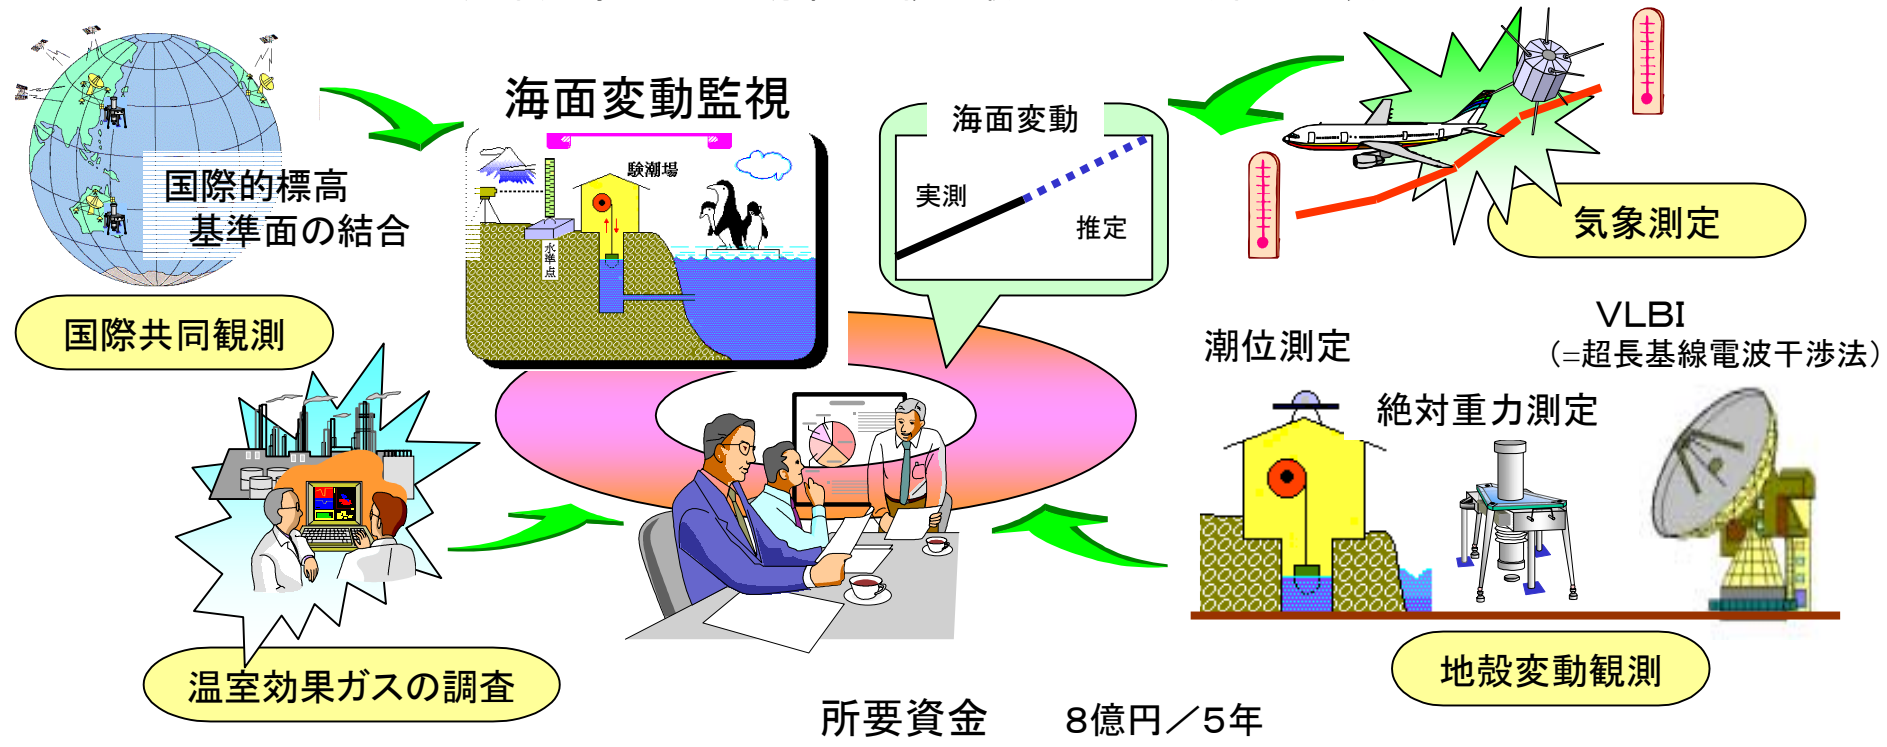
海面変動監視

国際的標高
基準面の結合

国際共同観測

験潮場

水準点

海面変動

実測

推定

気象測定

VLBI
(=超長基線電波干渉法)

潮位測定

絶対重力測定

温室効果ガスの調査

地殻変動観測

所要資金　8億円／5年